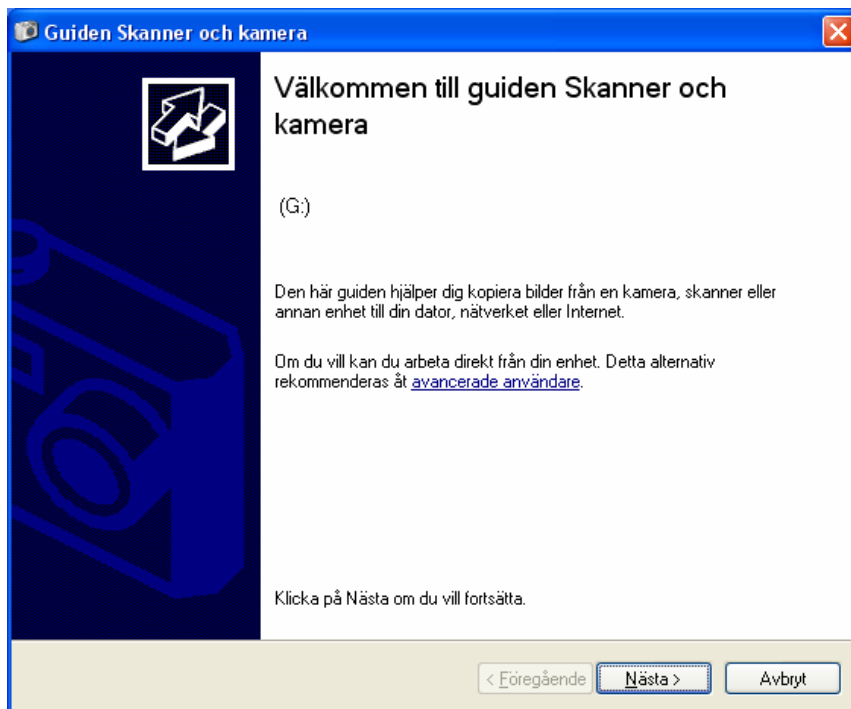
Guiden Skanner och kamera

Välkommen till guiden Skanner och kamera

(G:)

Den här guiden hjälper dig kopiera bilder från en kamera, skanner eller annan enhet till din dator, nätverket eller Internet.

Om du vill kan du arbeta direkt från din enhet. Detta alternativ rekommenderas åt avancerade användare.

Klicka på Nästa om du vill fortsätta.

< Föregående | Nästa > | Avbryt